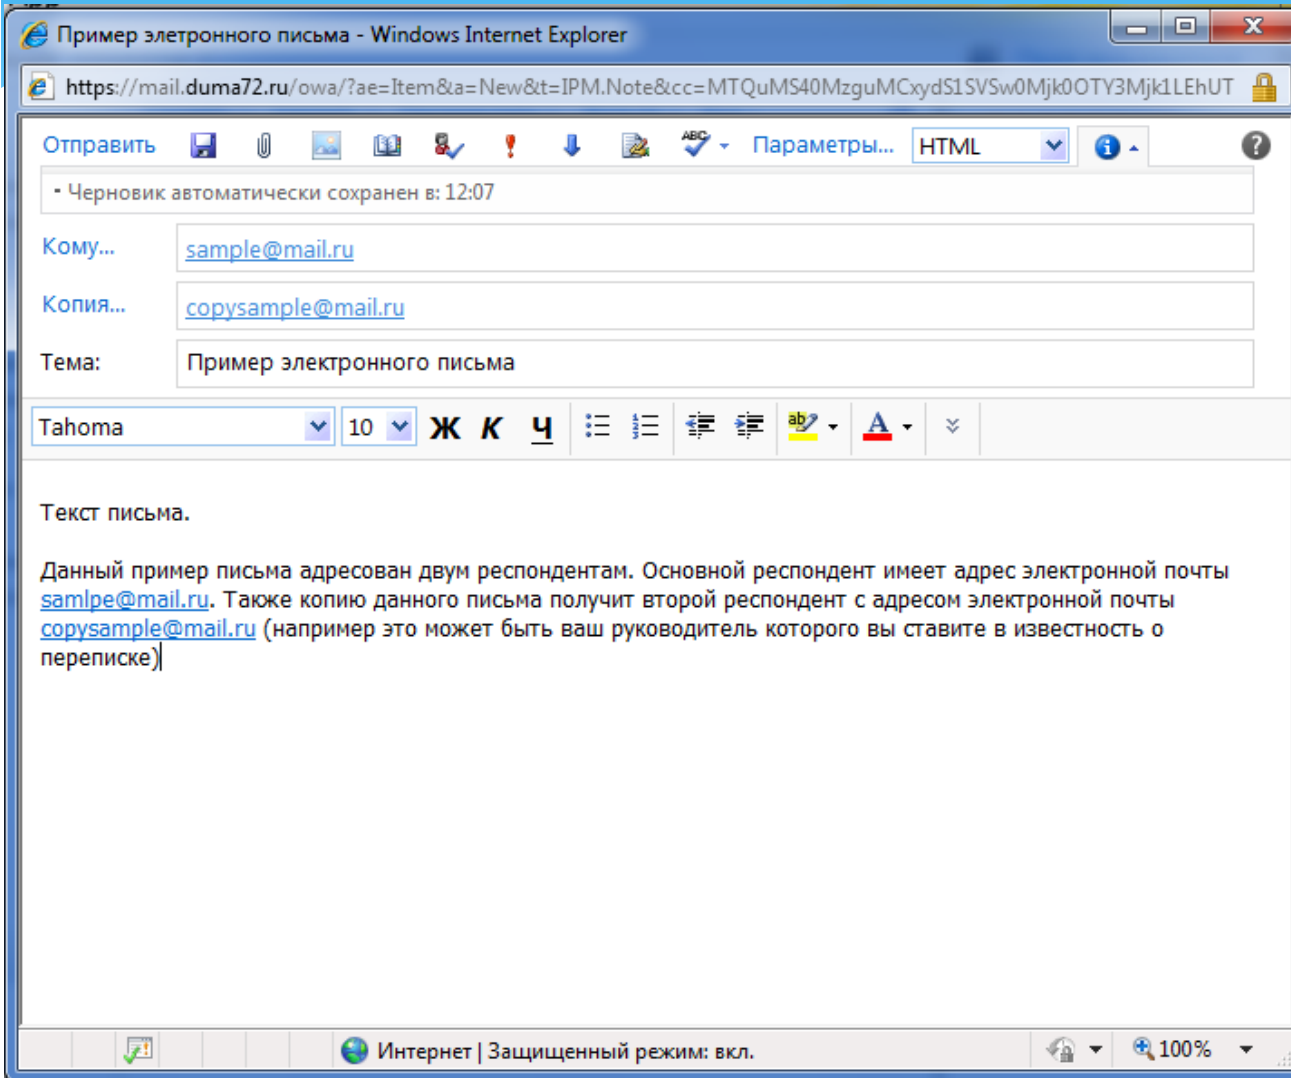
Пример элетронного письма - Windows Internet Explorer

https://mail.duma72.ru/owa/?ae=Item&a=New&t=IPM.Note&cc=MTQuMS40MzguMCxydS1SVSw0Mjk0OTY3Mjk1LEhUT

Отправить Параметры... HTML

Черновик автоматически сохранен в: 12:07

Кому... sample@mail.ru

Копия... copysample@mail.ru

Тема: Пример электронного письма

Tahoma 10 Ж К Ч

Текст письма.

Данный пример письма адресован двум респондентам. Основной респондент имеет адрес электронной почты samlpe@mail.ru. Также копию данного письма получит второй респондент с адресом электронной почты copysample@mail.ru (например это может быть ваш руководитель которого вы ставите в известность о переписке)

Интернет | Защищенный режим: вкл. 100%